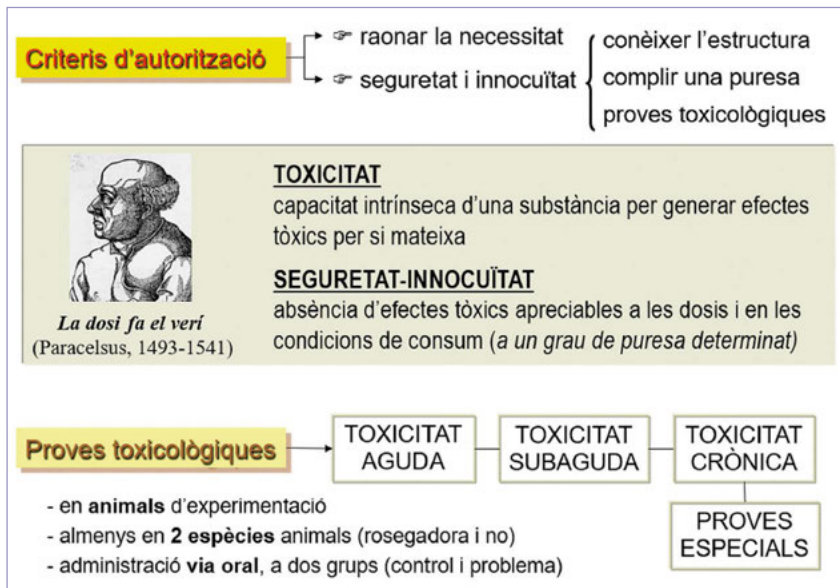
Criteris d'autorització

☞ raonar la necessitat

☞ seguretat i innocuïtat

conèixer l'estructura
complir una puresa
proves toxicològiques

*La dosi fa el verí*
(Paracelsus, 1493-1541)

**TOXICITAT**
capacitat intrínseca d'una substància per generar efectes tòxics per si mateixa

**SEGURETAT-INNOCUÏTAT**
absència d'efectes tòxics apreciables a les dosis i en les condicions de consum (*a un grau de puresa determinat*)

Proves toxicològiques

TOXICITAT AGUDA

TOXICITAT SUBAGUDA

TOXICITAT CRÒNICA

PROVES ESPECIALS

- en **animals** d'experimentació
- almenys en **2 espècies** animals (rosegadora i no)
- administració **via oral**, a dos grups (control i problema)